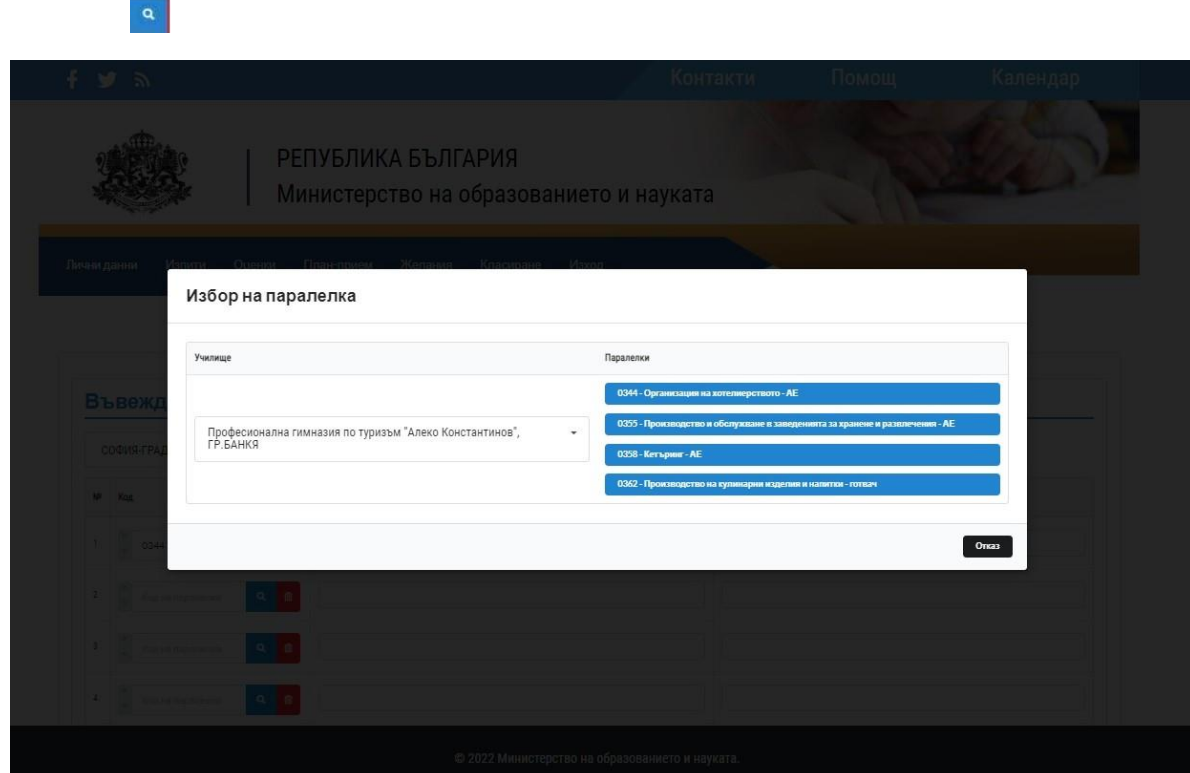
Контакти Помощ Календар

РЕПУБЛИКА БЪЛГАРИЯ
Министерство на образованието и науката

Лични данни Изпити Оценки План-прием Желания Класиране Изход

Въвежд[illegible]

СОФИЯ-ГРАД

№ Код

1 0344

2

3

4

Избор на паралелка

| Училище | Паралелки |
|---|---|
| Професионална гимназия по туризъм "Алеко Константинов", ГР.БАНКЯ | 0344 - Организация на хотелиерството - АЕ<br>0355 - Производство и обслужване в заведенията за хранене и развлечения - АЕ<br>0358 - Кетъринг - АЕ<br>0362 - Производство на кулинарни изделия и напитки - готвач |

Отказ

© 2022 Министерство на образованието и науката.